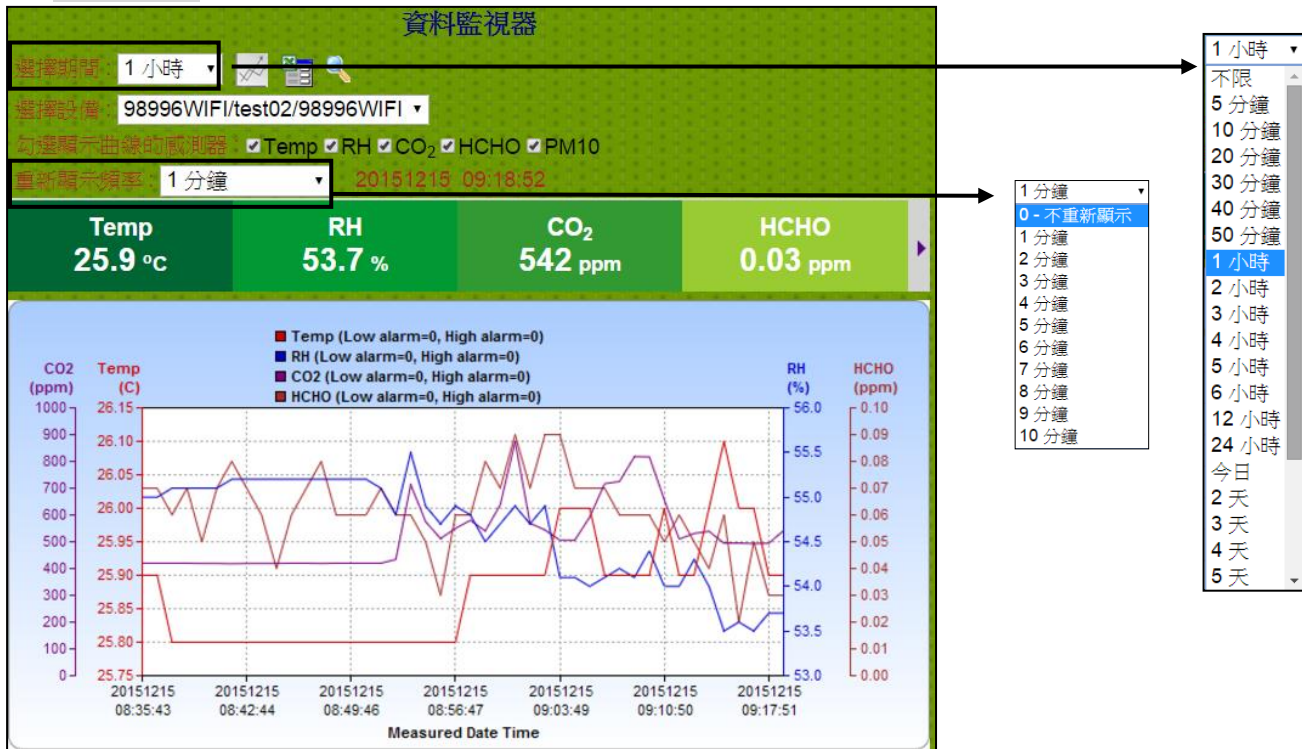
資料監視器

選擇期間：1 小時

選擇設備：98996WIFI/test02/98996WIFI

勾選顯示曲線的感測器：Temp RH $CO_2$ HCHO PM10

重新顯示頻率：1 分鐘 20151215 09:18:52

Temp 25.9 °C

RH 53.7 %

$CO_2$ 542 ppm

HCHO 0.03 ppm

Temp (Low alarm=0, High alarm=0)
RH (Low alarm=0, High alarm=0)
CO2 (Low alarm=0, High alarm=0)
HCHO (Low alarm=0, High alarm=0)

CO2 (ppm)
Temp (C)
RH (%)
HCHO (ppm)

1000 900 800 700 600 500 400 300 200 100 0

26.15 26.10 26.05 26.00 25.95 25.90 25.85 25.80 25.75

56.0 55.5 55.0 54.5 54.0 53.5 53.0

0.10 0.09 0.08 0.07 0.06 0.05 0.04 0.03 0.02 0.01 0.00

20151215 08:35:43
20151215 08:42:44
20151215 08:49:46
20151215 08:56:47
20151215 09:03:49
20151215 09:10:50
20151215 09:17:51

Measured Date Time

1 分鐘
0 - 不重新顯示
1 分鐘
2 分鐘
3 分鐘
4 分鐘
5 分鐘
6 分鐘
7 分鐘
8 分鐘
9 分鐘
10 分鐘

1 小時
不限
5 分鐘
10 分鐘
20 分鐘
30 分鐘
40 分鐘
50 分鐘
1 小時
2 小時
3 小時
4 小時
5 小時
6 小時
12 小時
24 小時
今日
2 天
3 天
4 天
5 天